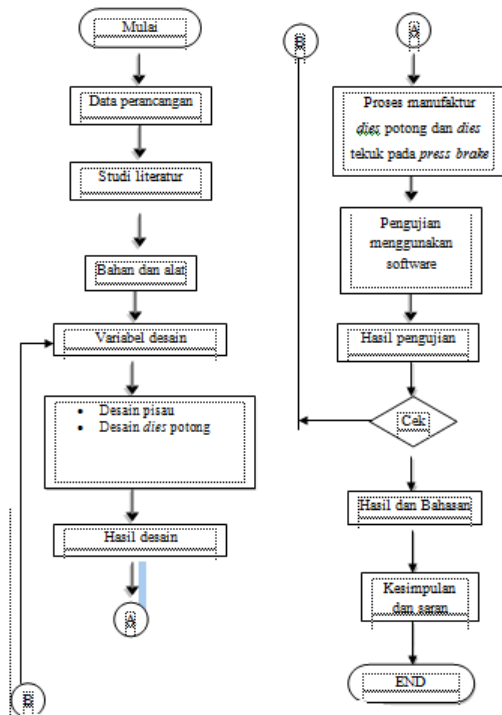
Mulai

Data perancangan

Studi literatur

Bahan dan alat

Variabel desain

- Desain pisau
- Desain *dies* potong

Hasil desain

A

B

A

Proses manufaktur *dies* potong dan *dies* tekuk pada *press brake*

Pengujian menggunakan software

Hasil pengujian

Cek

Hasil dan Bahasan

Kesimpulan dan saran

END

B